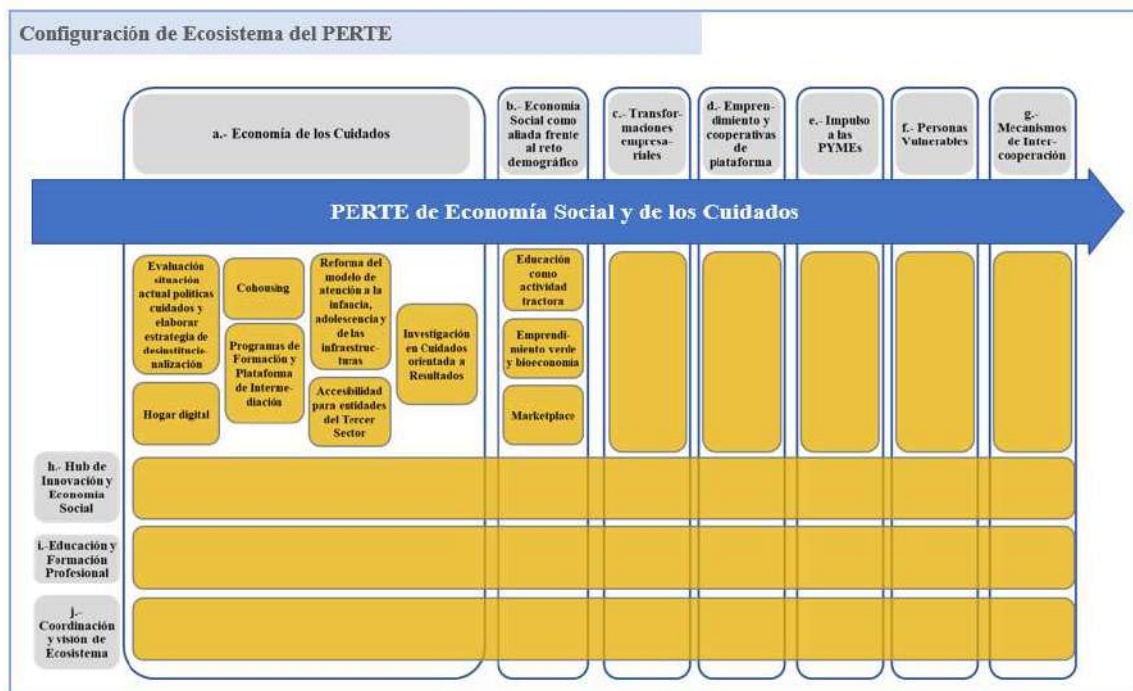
Configuración de Ecosistema del PERTE

a.- Economía de los Cuidados

b.- Economía Social como aliada frente al reto demográfico

c.- Transformaciones empresariales

d.- Emprendimiento y cooperativas de plataforma

e.- Impulso a las PYMEs

f.- Personas Vulnerables

g.- Mecanismos de Intercooperación

PERTE de Economía Social y de los Cuidados

Evaluación situación actual políticas cuidados y elaborar estrategia de desinstitucionalización

Hogar digital

Cohousing

Programas de Formación y Plataforma de Intermediación

Reforma del modelo de atención a la infancia, adolescencia y de las infraestructuras

Accesibilidad para entidades del Tercer Sector

Investigación en Cuidados orientada a Resultados

Educación como actividad tractora

Emprendimiento verde y bioeconomía

Marketplace

h.- Hub de Innovación y Economía Social

i.-Educación y Formación Profesional

j.- Coordinación y visión de Ecosistema